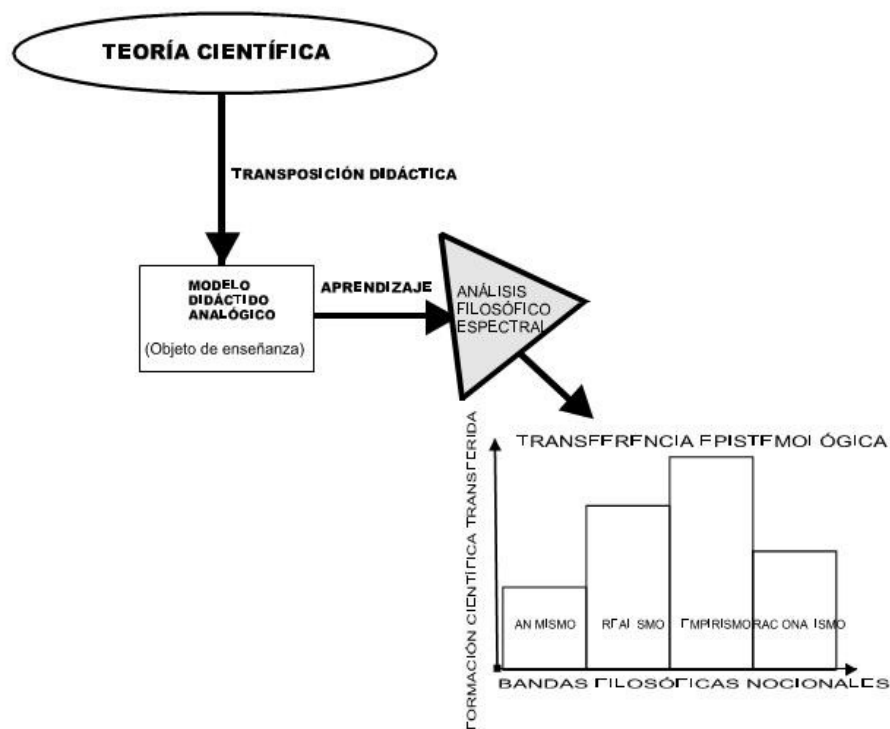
TEORÍA CIENTÍFICA

TRANSPOSICIÓN DIDÁCTICA

MODELO DIDÁCTIDO ANALÓGICO

(Objeto de enseñanza)

APRENDIZAJE

ANÁLISIS FILOSÓFICO ESPECTRAL

TRANSFERENCIA EPISTEMOLÓGICA

FORMACIÓN CIENTÍFICA TRANSFERIDA

ANIMISMO

REALISMO

EMPIRISMO

RACIONALISMO

BANDAS FILOSÓFICAS NOCIONALES